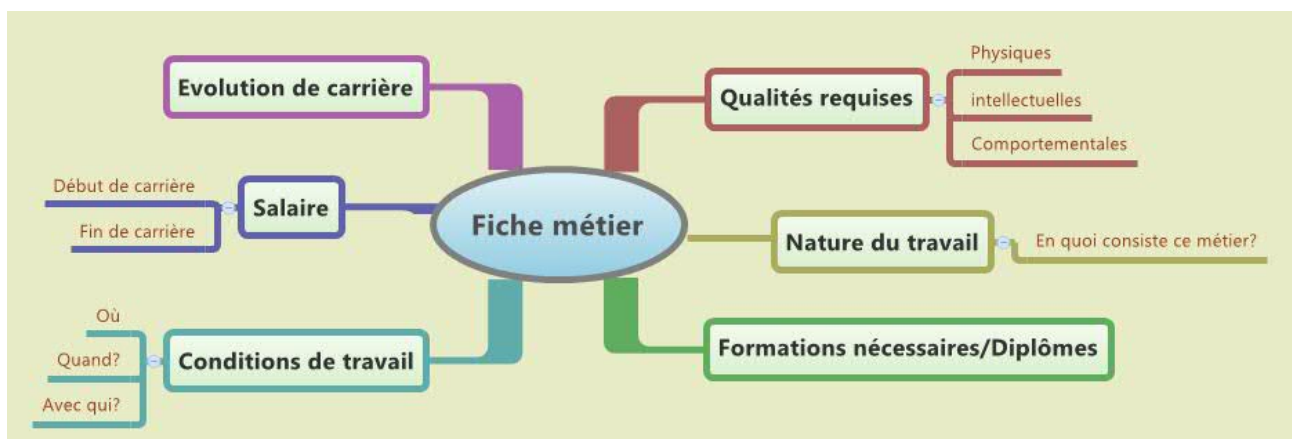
Fiche métier

Evolution de carrière

Qualités requises
Physiques
intellectuelles
Comportementales

Salaire
Début de carrière
Fin de carrière

Nature du travail
En quoi consiste ce métier?

Conditions de travail
Où
Quand?
Avec qui?

Formations nécessaires/Diplômes